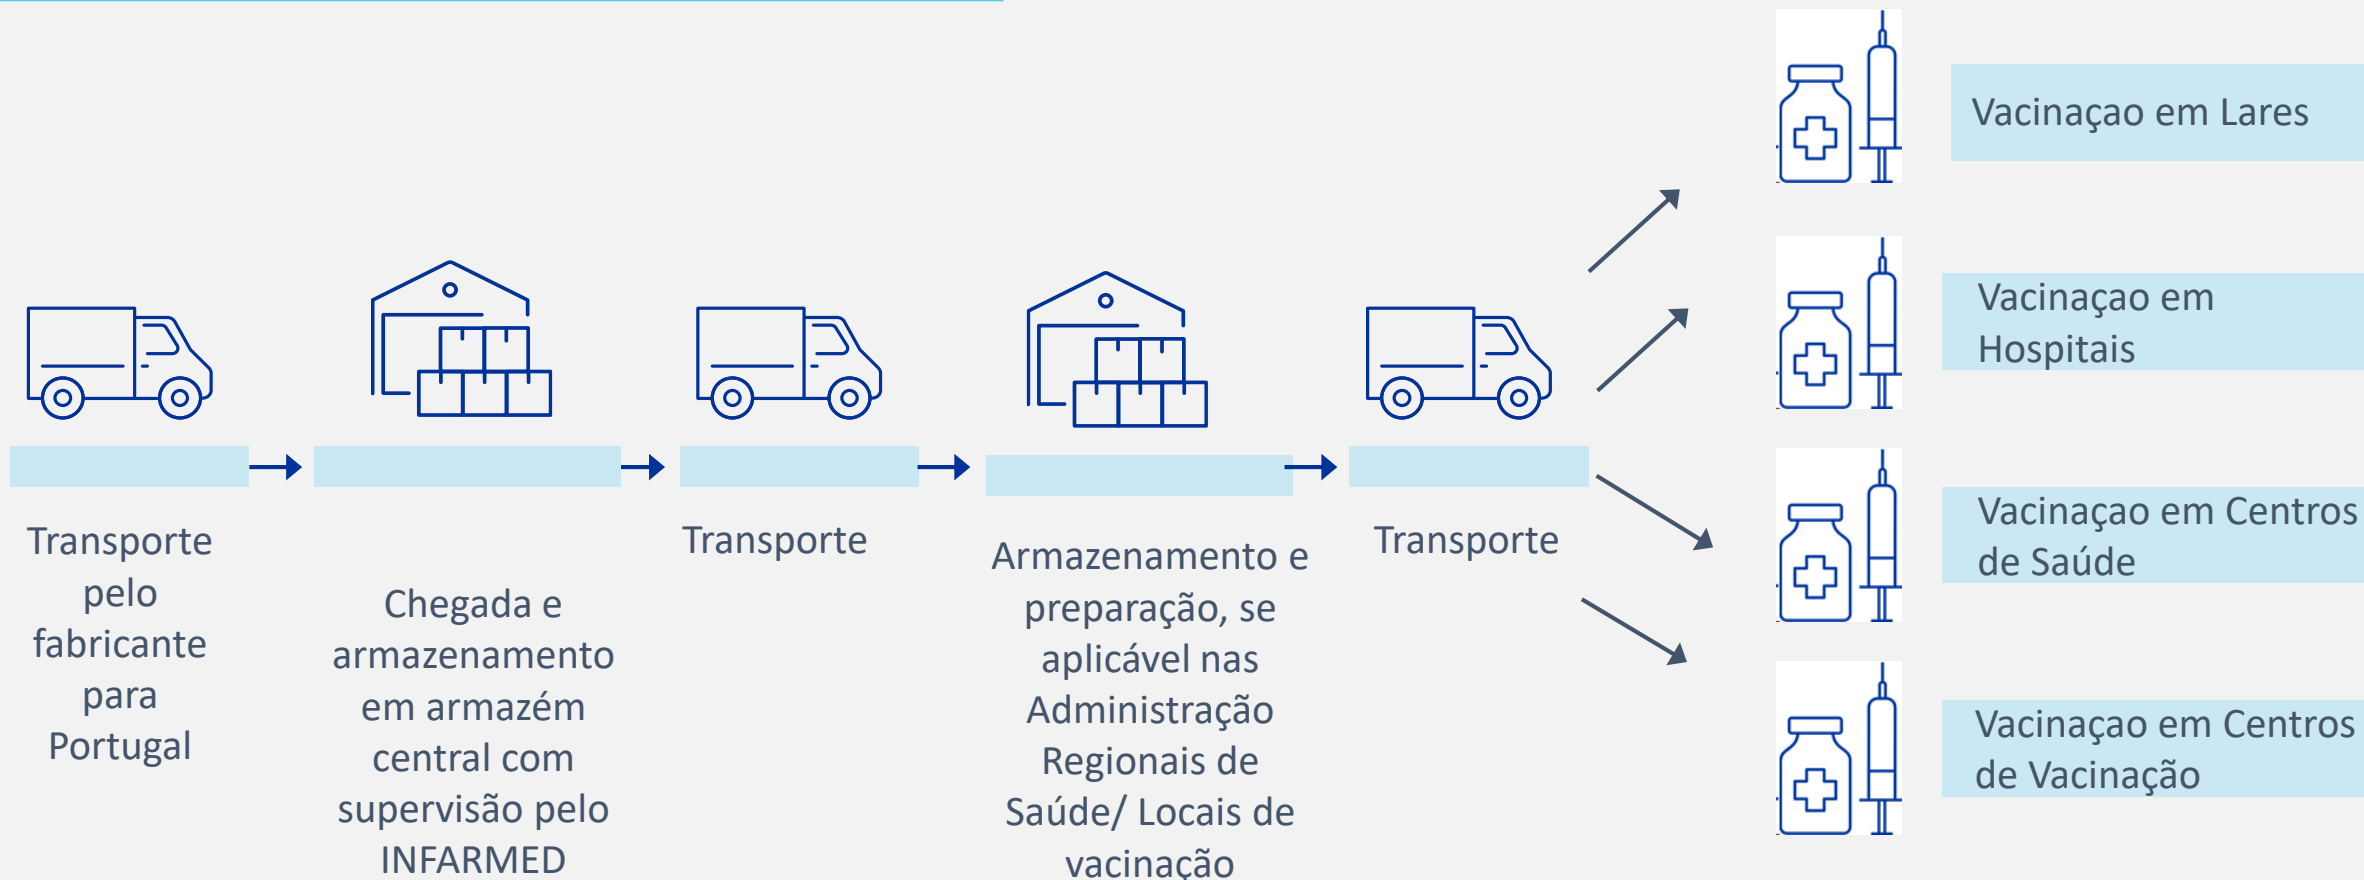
Transporte pelo fabricante para Portugal

Chegada e armazenamento em armazém central com supervisão pelo INFARMED

Transporte

Armazenamento e preparação, se aplicável nas Administração Regionais de Saúde/ Locais de vacinação

Transporte

Vacinaçao em Lares

Vacinaçao em Hospitais

Vacinaçao em Centros de Saúde

Vacinaçao em Centros de Vacinação